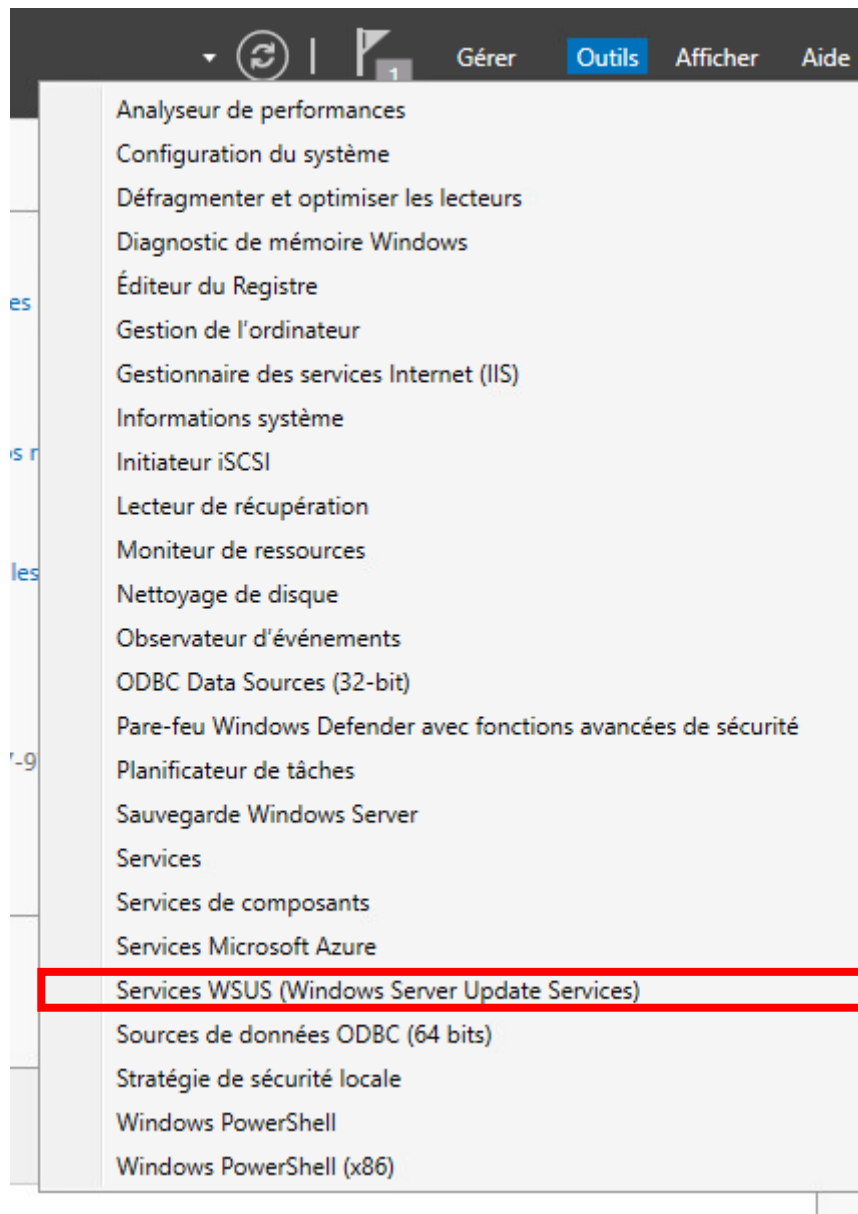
1 Gérer Outils Afficher Aide

es

s r

les

-9

Analyseur de performances
Configuration du système
Défragmenter et optimiser les lecteurs
Diagnostic de mémoire Windows
Éditeur du Registre
Gestion de l'ordinateur
Gestionnaire des services Internet (IIS)
Informations système
Initiateur iSCSI
Lecteur de récupération
Moniteur de ressources
Nettoyage de disque
Observateur d'événements
ODBC Data Sources (32-bit)
Pare-feu Windows Defender avec fonctions avancées de sécurité
Planificateur de tâches
Sauvegarde Windows Server
Services
Services de composants
Services Microsoft Azure
Services WSUS (Windows Server Update Services)
Sources de données ODBC (64 bits)
Stratégie de sécurité locale
Windows PowerShell
Windows PowerShell (x86)